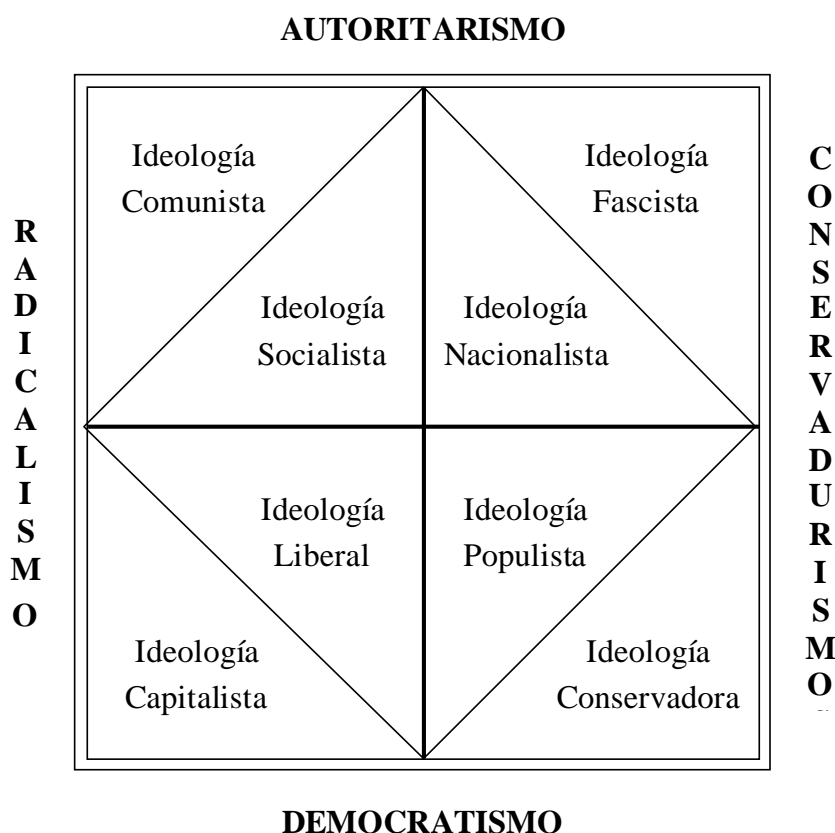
AUTORITARISMO

RADICALISMO

CONSERVADURISMO

Ideología Comunista

Ideología Fascista

Ideología Socialista

Ideología Nacionalista

Ideología Liberal

Ideología Populista

Ideología Capitalista

Ideología Conservadora

DEMOCRATISMO